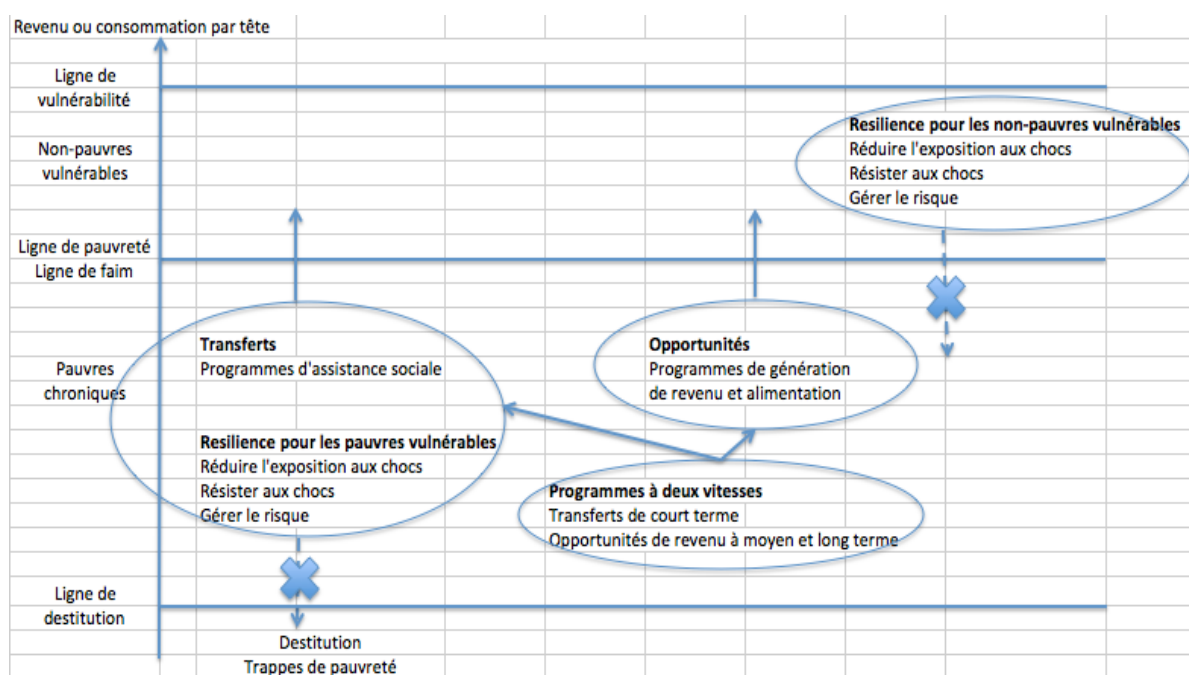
Revenu ou consommation par tête

Ligne de vulnérabilité

Non-pauvres vulnérables

Resilience pour les non-pauvres vulnérables
Réduire l'exposition aux chocs
Résister aux chocs
Gérer le risque

Ligne de pauvreté
Ligne de faim

Pauvres chroniques

Transferts
Programmes d'assistance sociale

Opportunités
Programmes de génération de revenu et alimentation

Resilience pour les pauvres vulnérables
Réduire l'exposition aux chocs
Résister aux chocs
Gérer le risque

Programmes à deux vitesses
Transferts de court terme
Opportunités de revenu à moyen et long terme

Ligne de destitution

Destitution
Trappes de pauvreté